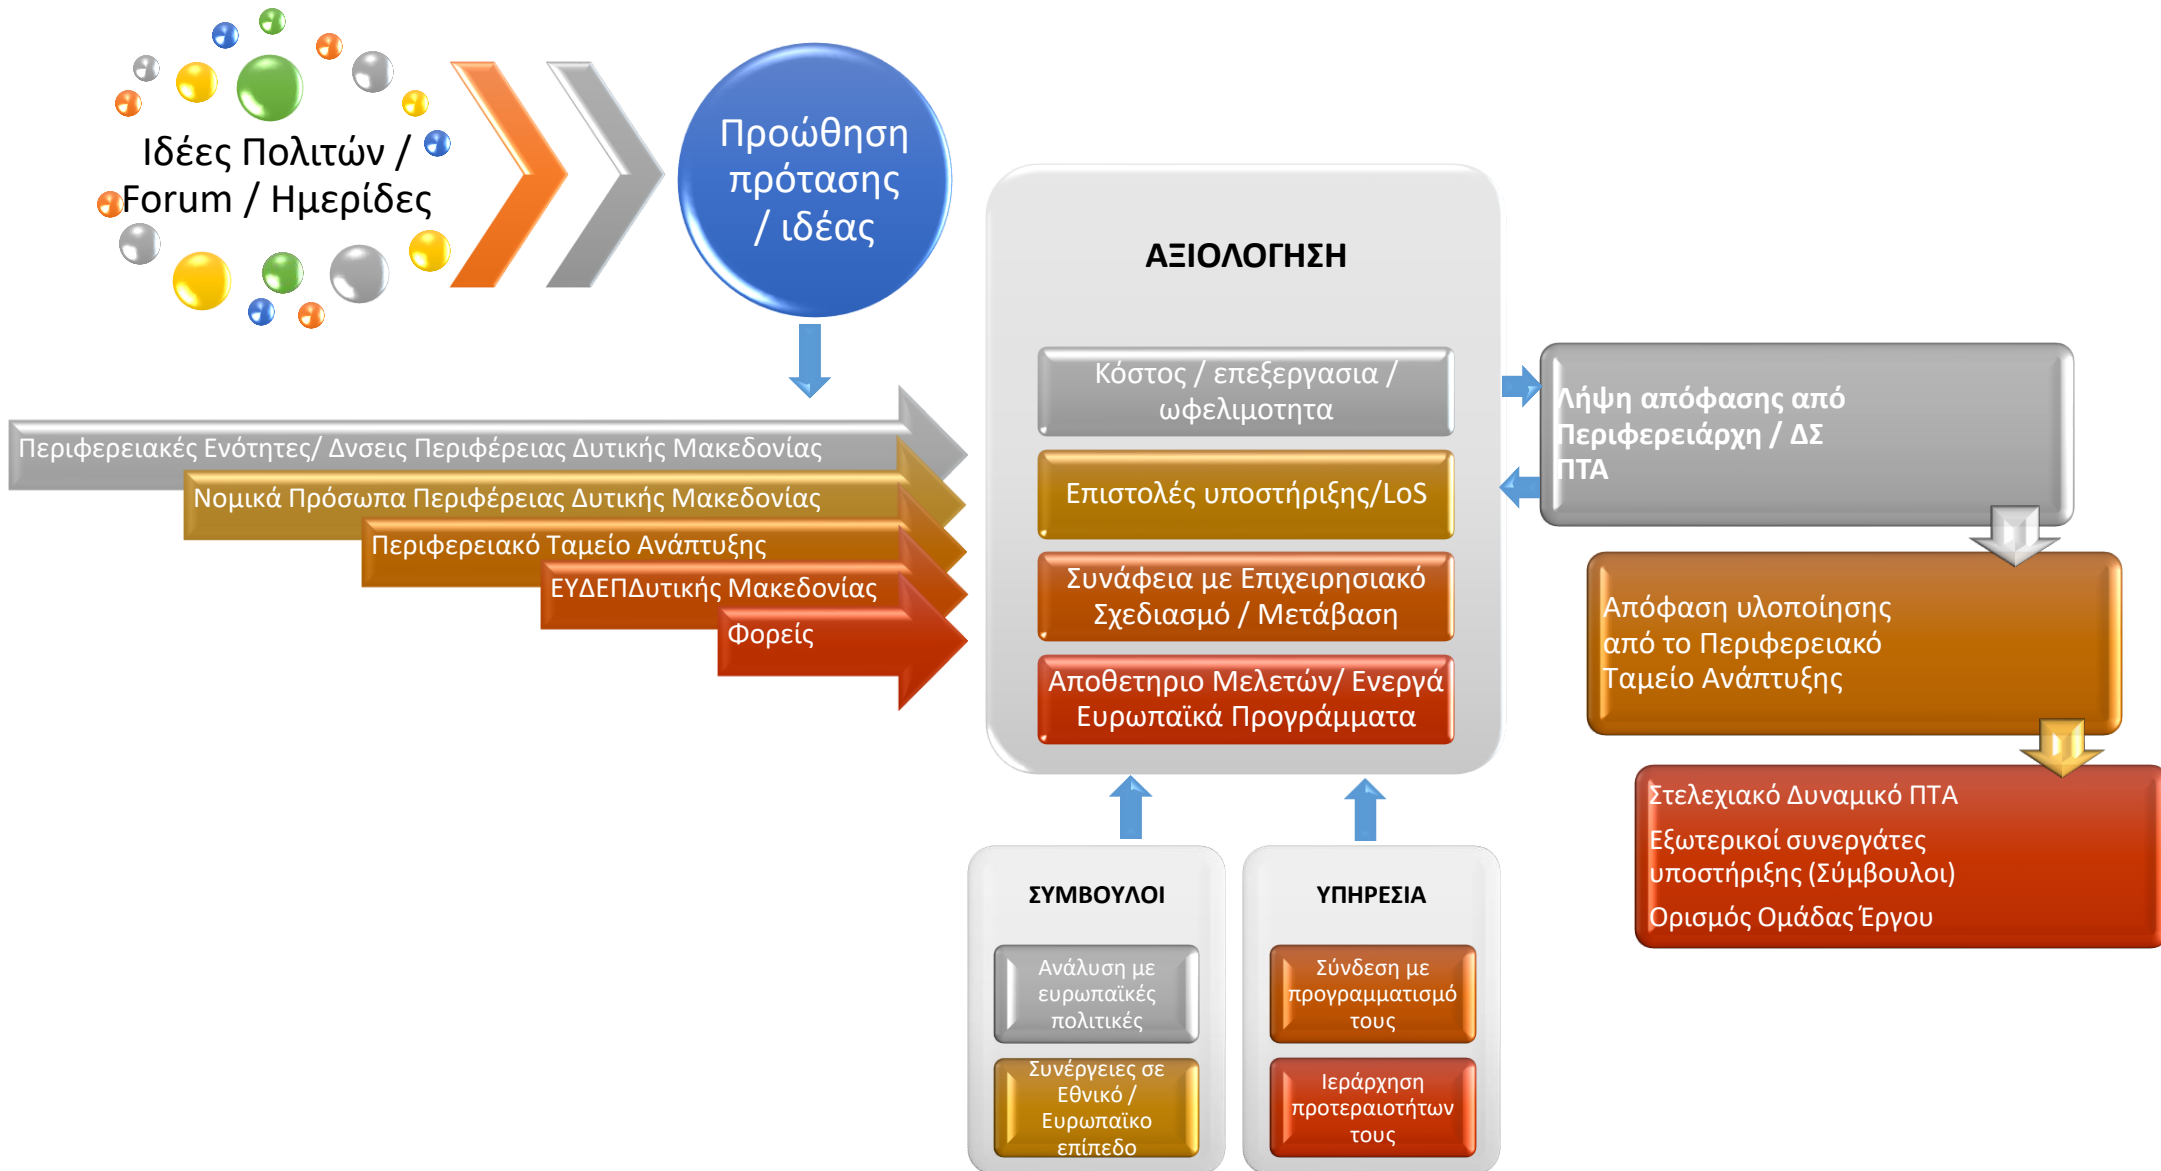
Ιδέες Πολιτών / Forum / Ημερίδες

Προώθηση πρότασης / ιδέας

Περιφερειακές Ενότητες/ Δνσεις Περιφέρειας Δυτικής Μακεδονίας

Νομικά Πρόσωπα Περιφέρειας Δυτικής Μακεδονίας

Περιφερειακό Ταμείο Ανάπτυξης

ΕΥΔΕΠΔυτικής Μακεδονίας

Φορείς

ΑΞΙΟΛΟΓΗΣΗ

Κόστος / επεξεργασια / ωφελιμοτητα

Επιστολές υποστήριξης/LoS

Συνάφεια με Επιχειρησιακό Σχεδιασμό / Μετάβαση

Αποθετηριο Μελετών/ Ενεργά Ευρωπαϊκά Προγράμματα

Λήψη απόφασης από Περιφερειάρχη / ΔΣ ΠΤΑ

Απόφαση υλοποίησης από το Περιφερειακό Ταμείο Ανάπτυξης

Στελεχιακό Δυναμικό ΠΤΑ

Εξωτερικοί συνεργάτες υποστήριξης (Σύμβουλοι)

Ορισμός Ομάδας Έργου

ΣΥΜΒΟΥΛΟΙ

Ανάλυση με ευρωπαϊκές πολιτικές

Συνέργειες σε Εθνικό / Ευρωπαϊκο επίπεδο

ΥΠΗΡΕΣΙΑ

Σύνδεση με προγραμματισμό τους

Ιεράρχηση προτεραιοτήτων τους